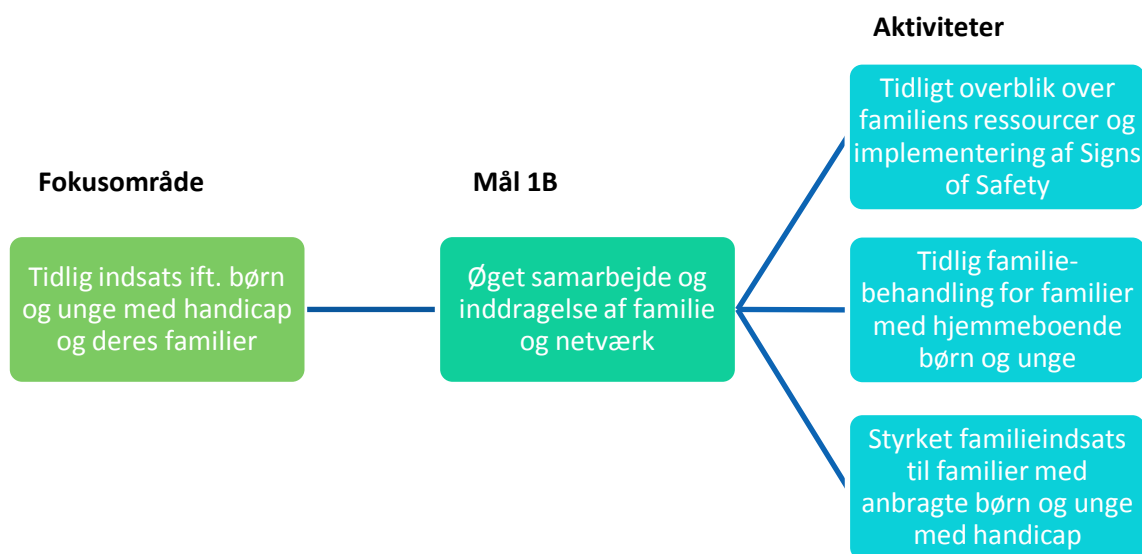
Fokusområde

Tidlig indsats ift. børn og unge med handicap og deres familier

Mål 1B

Øget samarbejde og inddragelse af familie og netværk

Aktiviteter

Tidligt overblik over familiens ressourcer og implementering af Signs of Safety

Tidlig familiebehandling for familier med hjemmeboende børn og unge

Styrket familieindsats til familier med anbragte børn og unge med handicap